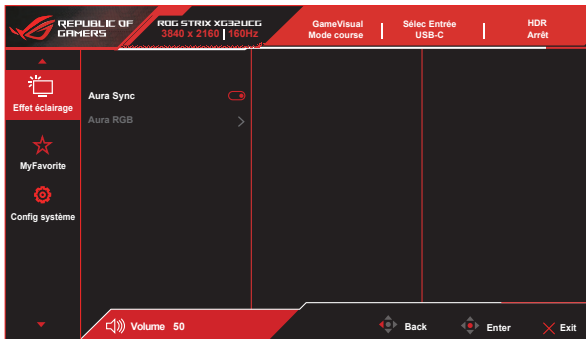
REPUBLIC OF GAMERS

ROG STRIX XG32UCG
3840 x 2160 | 160Hz

GameVisual
Mode course

Sélec Entrée
USB-C

HDR
Arrêt

Effet éclairage

MyFavorite

Config système

Aura Sync

Aura RGB

Volume 50

Back

Enter

Exit